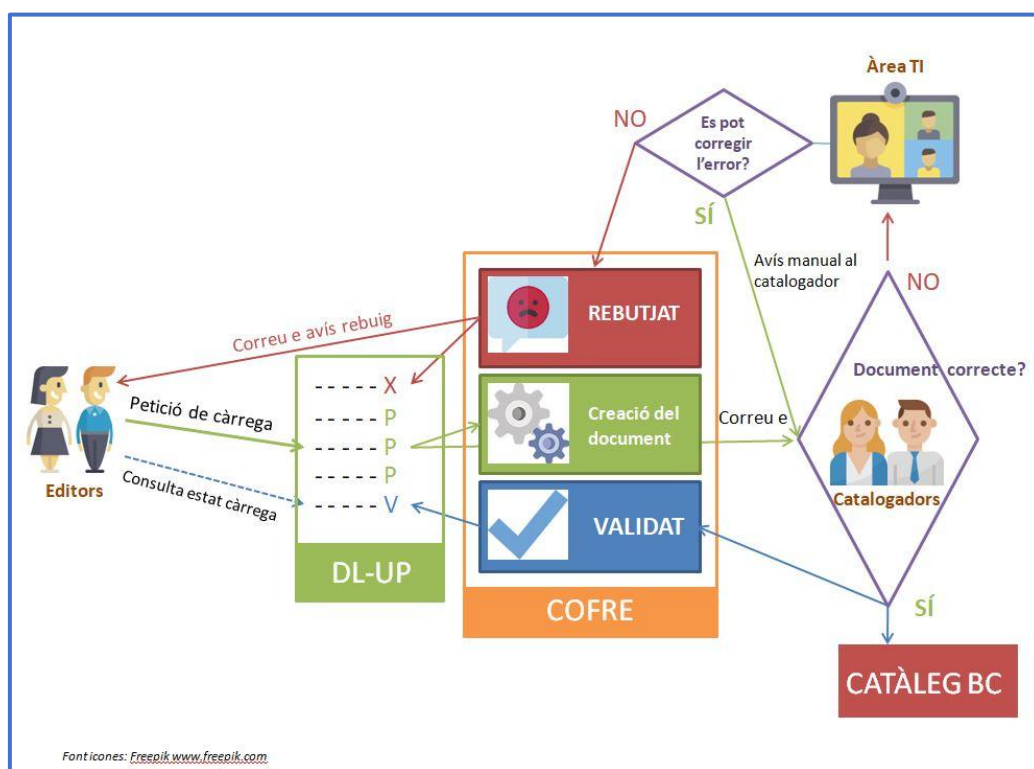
Àrea TI

NO

Es pot corregir l'error?

SÍ

Avís manual al catalogador

NO

REBUTJAT

Correu e avís rebuig

Document correcte?

----- X
----- P
----- P
----- P
----- V

Petició de càrrega

Creació del document

Correu e

Editors

Consulta estat càrrega

Catalogadors

VALIDAT

DL-UP

COFRE

SÍ

CATÀLEG BC

Font icones: Freepik www.freepik.com